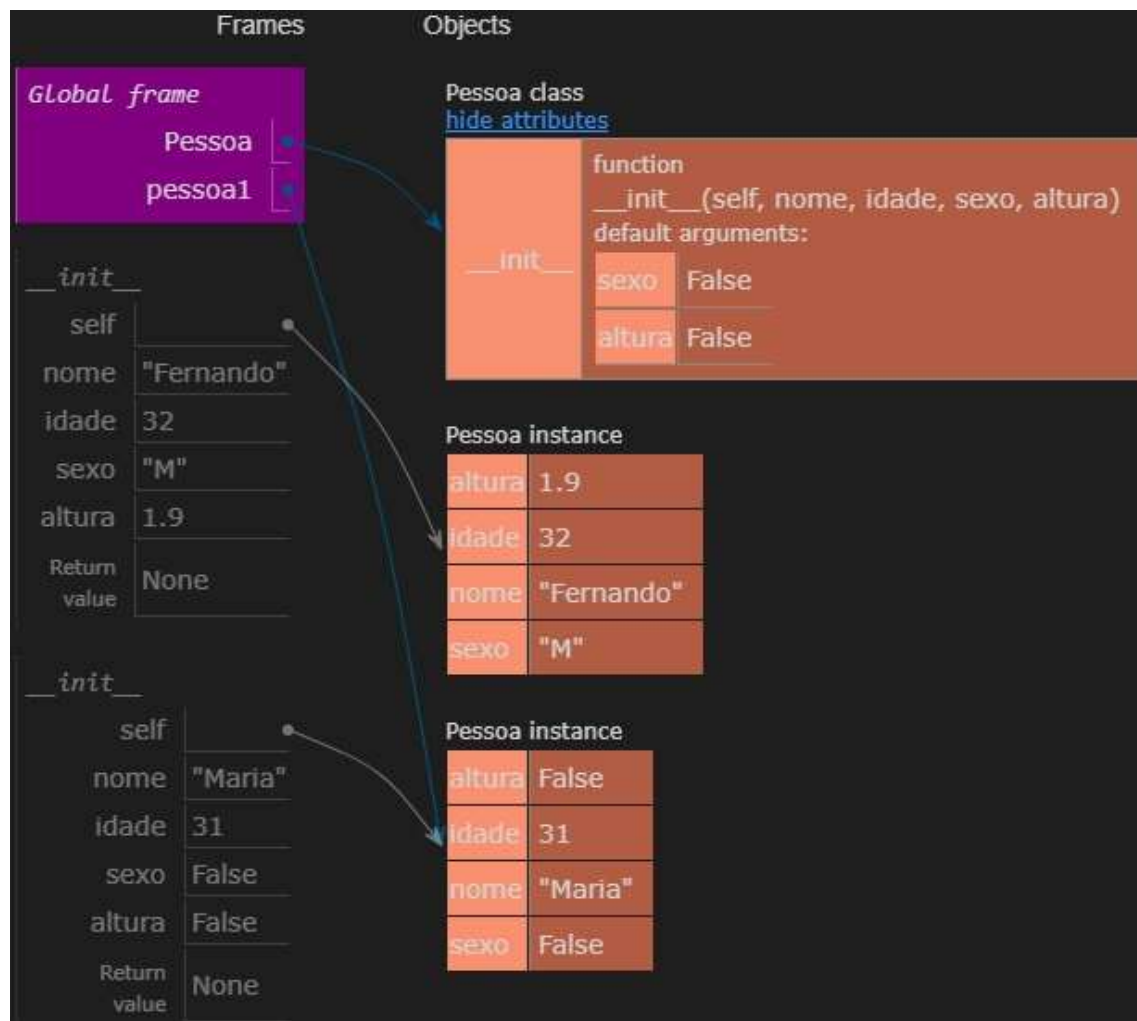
Frames

Objects

Global frame

Pessoa

pessoa1

__init__

self

nome "Fernando"

idade 32

sexo "M"

altura 1.9

Return value None

__init__

self

nome "Maria"

idade 31

sexo False

altura False

Return value None

Pessoa class
hide attributes

__init__ function
__init__(self, nome, idade, sexo, altura)
default arguments:

| sexo | False |
|---|---|
| altura | False |

Pessoa instance

| altura | 1.9 |
|---|---|
| idade | 32 |
| nome | "Fernando" |
| sexo | "M" |

Pessoa instance

| altura | False |
|---|---|
| idade | 31 |
| nome | "Maria" |
| sexo | False |